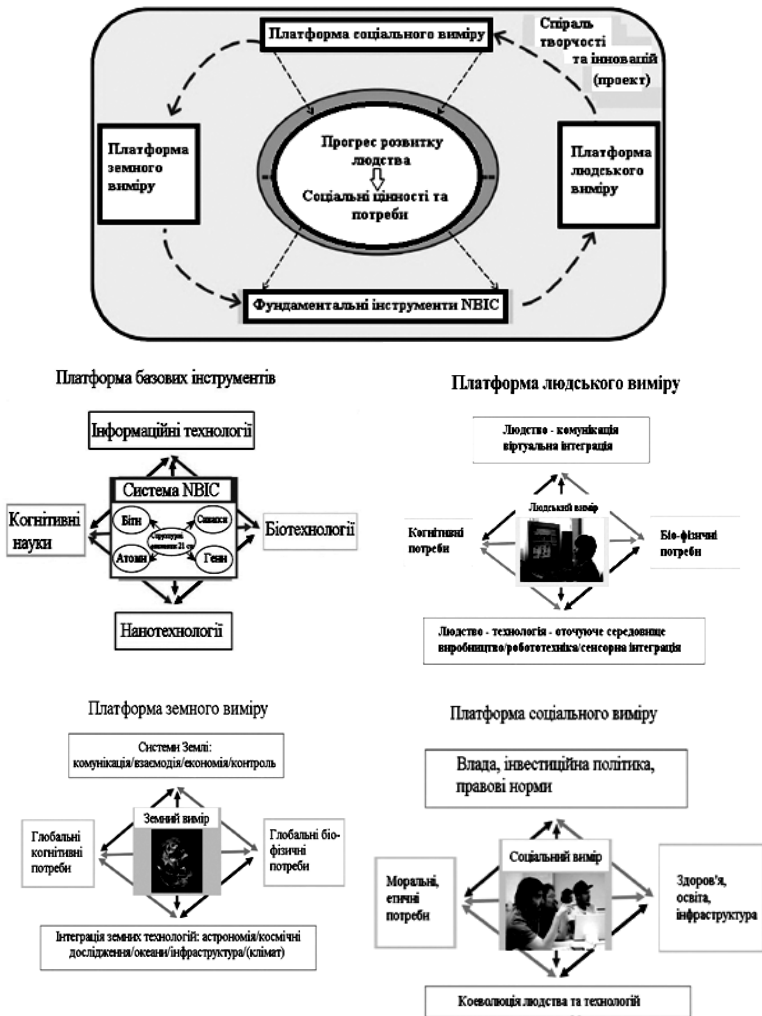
Платформа соціального виміру

Спіраль творчості та інновацій (проект)

Платформа земного виміру

Прогрес розвитку людства

Соціальні цінності та потреби

Платформа людського виміру

Фундаментальні інструменти NBIC

Платформа базових інструментів

Інформаційні технології

Система NBIC

Біти

Синапси

Структури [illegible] 21 ст

Атоми

Гени

Когнітивні науки

Біотехнології

Нанотехнології

Платформа людського виміру

Людство - комунікація віртуальна інтеграція

Людський вимір

Когнітивні потреби

Біо-фізичні потреби

Людство - технологія - оточуюче середовище виробництво/робототехніка/сенсорна інтеграція

Платформа земного виміру

Системи Землі: комунікація/взаємодія/економія/контроль

Земний вимір

Глобальні когнітивні потреби

Глобальні біо-фізичні потреби

Інтеграція земних технологій: астрономія/космічні дослідження/океани/інфраструктура/(клімат)

Платформа соціального виміру

Влада, інвестиційна політика, правові норми

Соціальний вимір

Моральні, етичні потреби

Здоров'я, освіта, інфраструктура

Коеволюція людства та технологій